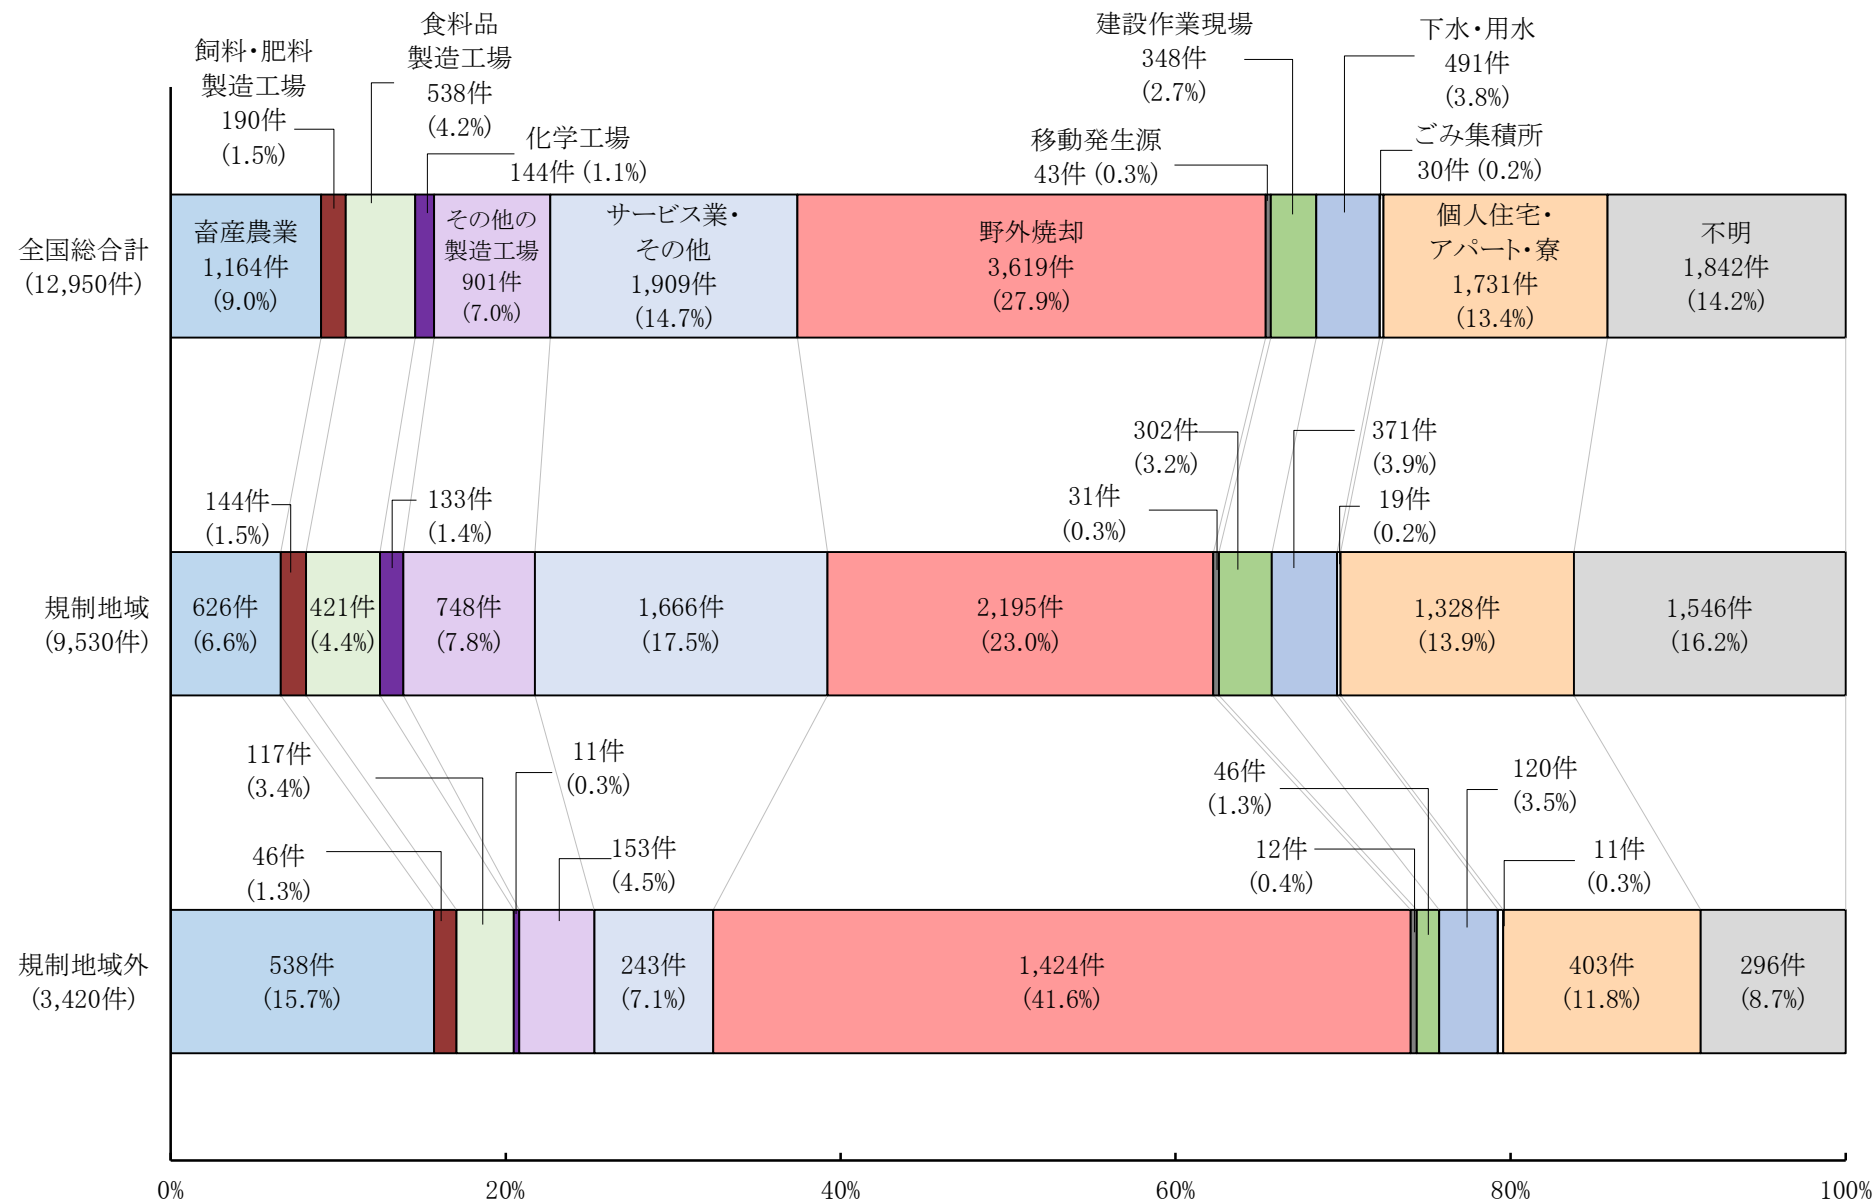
飼料・肥料製造工場
190件
(1.5%)

食料品製造工場
538件
(4.2%)

化学工場
144件 (1.1%)

建設作業現場
348件
(2.7%)

下水・用水
491件
(3.8%)

移動発生源
43件 (0.3%)

ごみ集積所
30件 (0.2%)

全国総合計
(12,950件)

畜産農業
1,164件
(9.0%)

その他の製造工場
901件
(7.0%)

サービス業・その他
1,909件
(14.7%)

野外焼却
3,619件
(27.9%)

個人住宅・アパート・寮
1,731件
(13.4%)

不明
1,842件
(14.2%)

302件
(3.2%)

371件
(3.9%)

144件
(1.5%)

133件
(1.4%)

31件
(0.3%)

19件
(0.2%)

規制地域
(9,530件)

626件
(6.6%)

421件
(4.4%)

748件
(7.8%)

1,666件
(17.5%)

2,195件
(23.0%)

1,328件
(13.9%)

1,546件
(16.2%)

117件
(3.4%)

11件
(0.3%)

46件
(1.3%)

120件
(3.5%)

46件
(1.3%)

153件
(4.5%)

12件
(0.4%)

11件
(0.3%)

規制地域外
(3,420件)

538件
(15.7%)

243件
(7.1%)

1,424件
(41.6%)

403件
(11.8%)

296件
(8.7%)

0%
20%
40%
60%
80%
100%